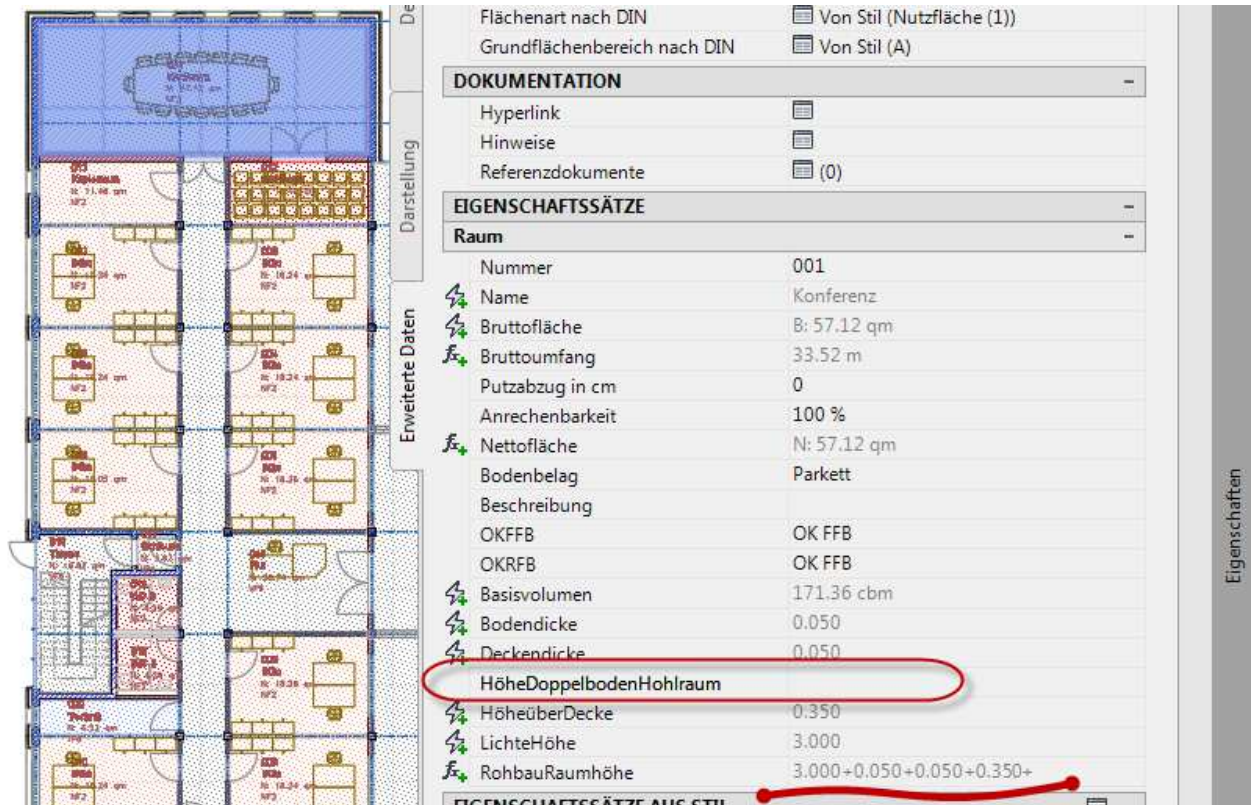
De

Darstellung

Erweiterte Daten

| | |
|---|---|
| Flächenart nach DIN | Von Stil (Nutzfläche (1)) |
| Grundflächenbereich nach DIN | Von Stil (A) |
| **DOKUMENTATION** | – |
| Hyperlink | |
| Hinweise | |
| Referenzdokumente | (0) |
| **EIGENSCHAFTSSÄTZE** | – |
| **Raum** | – |
| Nummer | 001 |
| Name | Konferenz |
| Bruttofläche | B: 57.12 qm |
| Bruttoumfang | 33.52 m |
| Putzabzug in cm | 0 |
| Anrechenbarkeit | 100 % |
| Nettofläche | N: 57.12 qm |
| Bodenbelag | Parkett |
| Beschreibung | |
| OKFFB | OK FFB |
| OKRFB | OK FFB |
| Basisvolumen | 171.36 cbm |
| Bodendicke | 0.050 |
| Deckendicke | 0.050 |
| HöheDoppelbodenHohlraum | |
| HöheüberDecke | 0.350 |
| LichteHöhe | 3.000 |
| RohbauRaumhöhe | 3.000+0.050+0.050+0.350+ |
| EIGENSCHAFTSSÄTZE AUS STIL | |

Eigenschaften